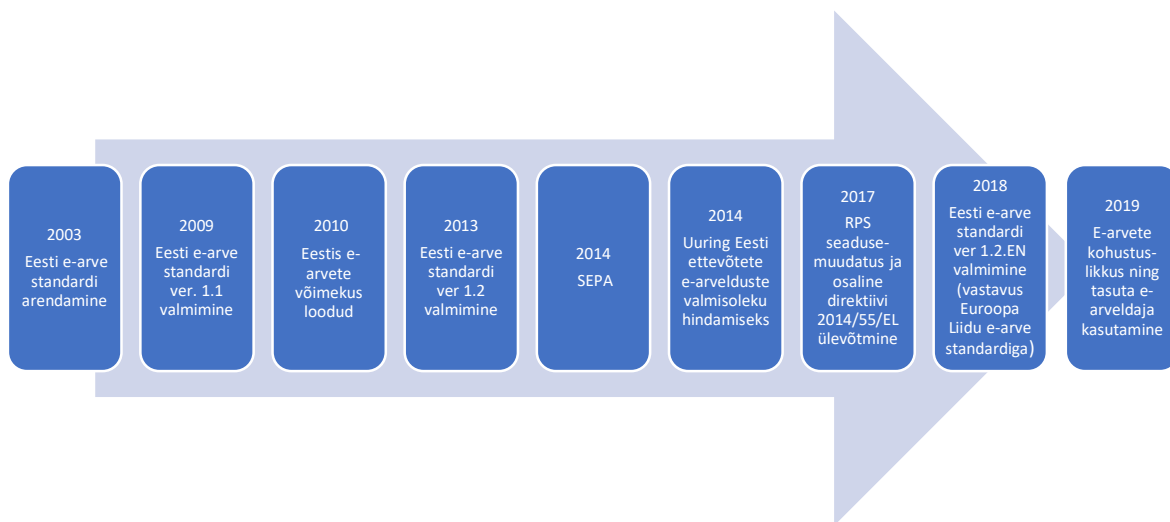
2003
Eesti e-arve standardi arendamine

2009
Eesti e-arve standardi ver. 1.1 valmimine

2010
Eestis e-arvete võimekus loodud

2013
Eesti e-arve standardi ver 1.2 valmimine

2014
SEPA

2014
Uuring Eesti ettevõtete e-arvelduste valmisoleku hindamiseks

2017
RPS seaduse-muudatus ja osaline direktiivi 2014/55/EL ülevõtmine

2018
Eesti e-arve standardi ver 1.2.EN valmimine (vastavus Euroopa Liidu e-arve standardiga)

2019
E-arvete kohustus-likkus ning tasuta e-arveldaja kasutamine